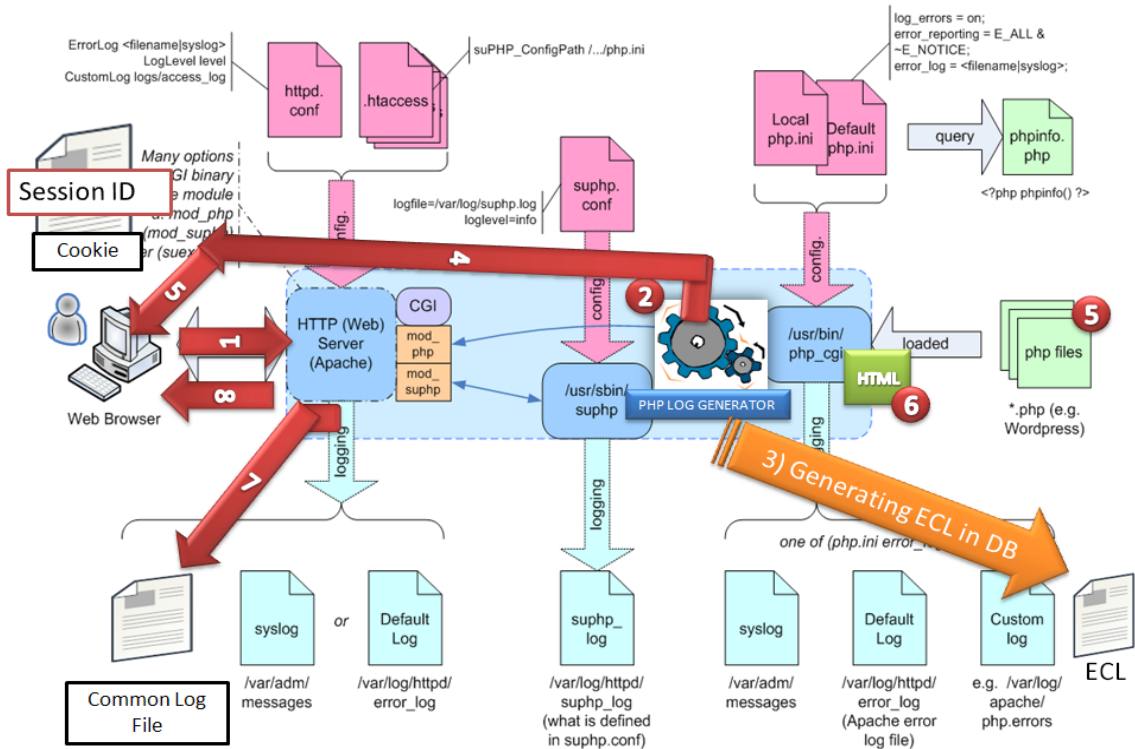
ErrorLog <filename|syslog>
LogLevel level
CustomLog logs/access_log

httpd.conf

.htaccess

suPHP_ConfigPath /.../php.ini

log_errors = on;
error_reporting = E_ALL & ~E_NOTICE;
error_log = <filename|syslog>;

Local php.ini

Default php.ini

query

phpinfo.php

<?php phpinfo() ?>

Many options
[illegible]GI binary
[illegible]e module
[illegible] mod_php
(mod_sup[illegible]
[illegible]r (suex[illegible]

Session ID

Cookie

config.

logfile=/var/log/suphp.log
loglevel=info

suphp.conf

config.

4

2

config.

5

5

1

HTTP (Web) Server (Apache)

CGI

mod_php

mod_suphp

/usr/sbin/suphp

PHP LOG GENERATOR

/usr/bin/php_cgi

loaded

php files

HTML

6

8

Web Browser

*.php (e.g. Wordpress)

7

logging

logging

logging

3) Generating ECL in DB

one of (php.ini error_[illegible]

syslog

or

Default Log

suphp_log

syslog

Default Log

Custom log

ECL

Common Log File

/var/adm/messages

/var/log/httpd/error_log

/var/log/httpd/suphp_log (what is defined in suphp.conf)

/var/adm/messages

/var/log/httpd/error_log (Apache error log file)

e.g. /var/log/apache/php.errors